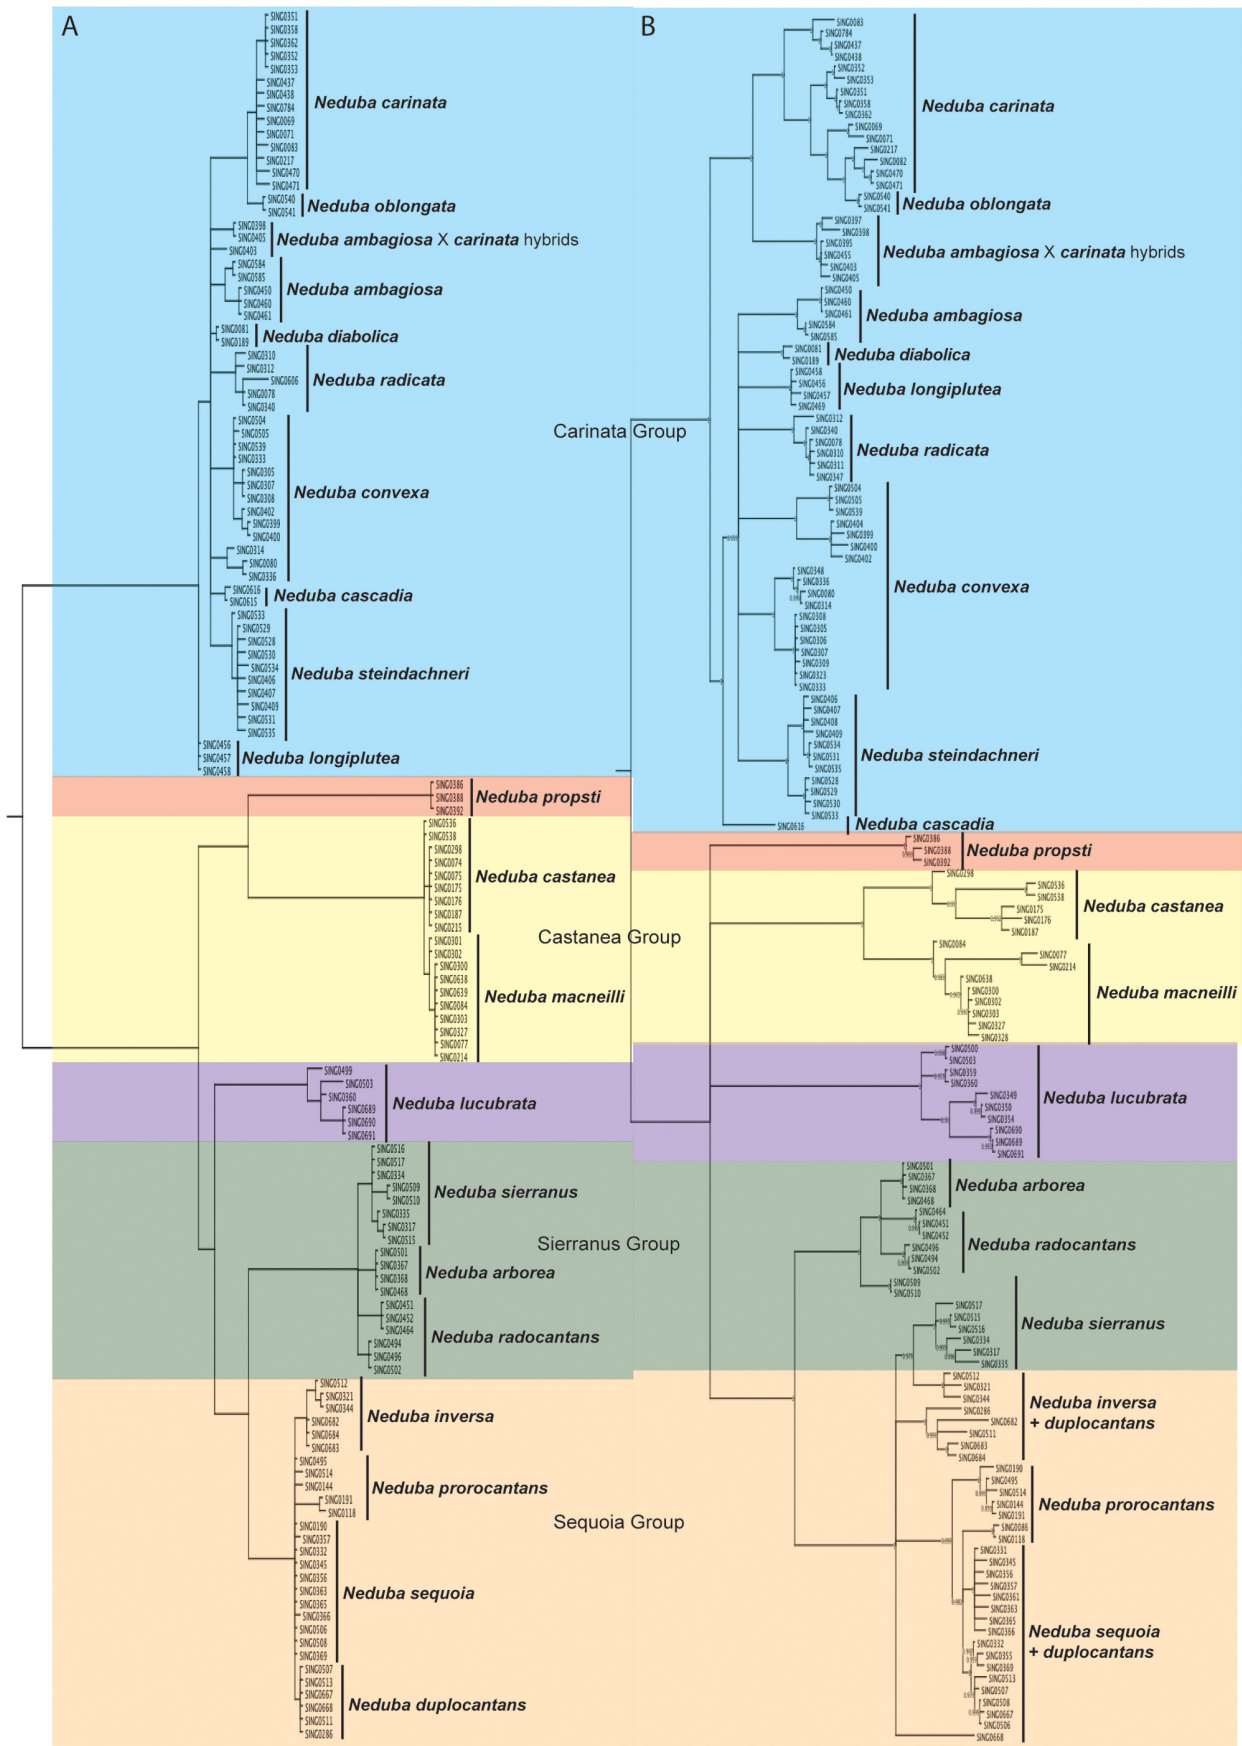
A

SING0351
SING0358
SING0362
SING0352
SING0353
SING0437
SING0438
SING0784
SING0069
SING0071
SING0083
SING0217
SING0470
SING0471
Neduba carinata

SING0540
SING0541
Neduba oblongata

SING0398
SING0405
SING0403
Neduba ambagiosa X carinata hybrids

SING0584
SING0585
SING0450
SING0460
SING0461
Neduba ambagiosa

SING0081
SING0189
Neduba diabolica

SING0310
SING0312
SING0606
SING0078
SING0340
Neduba radicata

SING0504
SING0505
SING0539
SING0333
SING0305
SING0307
SING0308
SING0402
SING0399
SING0400
SING0314
SING0080
SING0336
Neduba convexa

SING0616
SING0615
Neduba cascadia

SING0533
SING0529
SING0528
SING0530
SING0534
SING0406
SING0407
SING0409
SING0531
SING0535
Neduba steindachneri

SING0456
SING0457
SING0458
Neduba longiplutea

SING0386
SING0388
SING0392
Neduba propsti

SING0536
SING0538
SING0298
SING0074
SING0075
SING0175
SING0176
SING0187
SING0215
Neduba castanea

SING0301
SING0302
SING0300
SING0638
SING0639
SING0084
SING0303
SING0327
SING0077
SING0214
Neduba macneilli

SING0499
SING0503
SING0360
SING0689
SING0690
SING0691
Neduba lucubrata

SING0516
SING0517
SING0334
SING0509
SING0510
SING0335
SING0317
SING0515
Neduba sierranus

SING0501
SING0367
SING0368
SING0468
Neduba arborea

SING0451
SING0452
SING0464
SING0494
SING0496
SING0502
Neduba radocantans

SING0512
SING0321
SING0344
SING0682
SING0684
SING0683
Neduba inversa

SING0495
SING0514
SING0144
SING0191
SING0118
Neduba prorocantans

SING0190
SING0357
SING0332
SING0345
SING0356
SING0363
SING0365
SING0366
SING0506
SING0508
SING0369
Neduba sequoia

SING0507
SING0513
SING0667
SING0668
SING0511
SING0286
Neduba duplocantans

Carinata Group
Castanea Group
Sierranus Group
Sequoia Group

B

SING0083
SING0784
SING0437
SING0438
SING0352
SING0353
SING0351
SING0358
SING0362
SING0069
SING0071
SING0217
SING0082
SING0470
SING0471
Neduba carinata

SING0540
SING0541
Neduba oblongata

SING0397
SING0398
SING0395
SING0455
SING0403
SING0405
Neduba ambagiosa X carinata hybrids

SING0450
SING0460
SING0461
SING0584
SING0585
Neduba ambagiosa

SING0081
SING0189
Neduba diabolica

SING0458
SING0456
SING0457
SING0469
Neduba longiplutea

SING0312
SING0340
SING0078
SING0310
SING0311
SING0347
Neduba radicata

SING0504
SING0505
SING0539
SING0404
SING0399
SING0400
SING0402
SING0348
SING0336
SING0080
SING0314
SING0308
SING0305
SING0306
SING0307
SING0309
SING0323
SING0333
Neduba convexa

SING0406
SING0407
SING0408
SING0409
SING0534
SING0531
SING0535
SING0528
SING0529
SING0530
SING0533
Neduba steindachneri

SING0616
Neduba cascadia

SING0386
SING0388
SING0392
Neduba propsti

SING0298
SING0536
SING0538
SING0175
SING0176
SING0187
Neduba castanea

SING0084
SING0077
SING0214
SING0638
SING0300
SING0302
SING0303
SING0327
SING0328
Neduba macneilli

SING0500
SING0503
SING0359
SING0360
SING0349
SING0350
SING0354
SING0690
SING0689
SING0691
Neduba lucubrata

SING0501
SING0367
SING0368
SING0468
Neduba arborea

SING0464
SING0451
SING0452
SING0496
SING0494
SING0502
Neduba radocantans

SING0509
SING0510

SING0517
SING0515
SING0516
SING0334
SING0317
SING0335
Neduba sierranus

SING0512
SING0321
SING0344
SING0286
SING0682
SING0511
SING0683
SING0684
Neduba inversa + duplocantans

SING0198
SING0495
SING0514
SING0144
SING0191
SING0086
SING0118
Neduba prorocantans

SING0331
SING0345
SING0356
SING0357
SING0361
SING0363
SING0365
SING0366
SING0332
SING0355
SING0369
SING0513
SING0507
SING0508
SING0667
SING0506
SING0668
Neduba sequoia + duplocantans